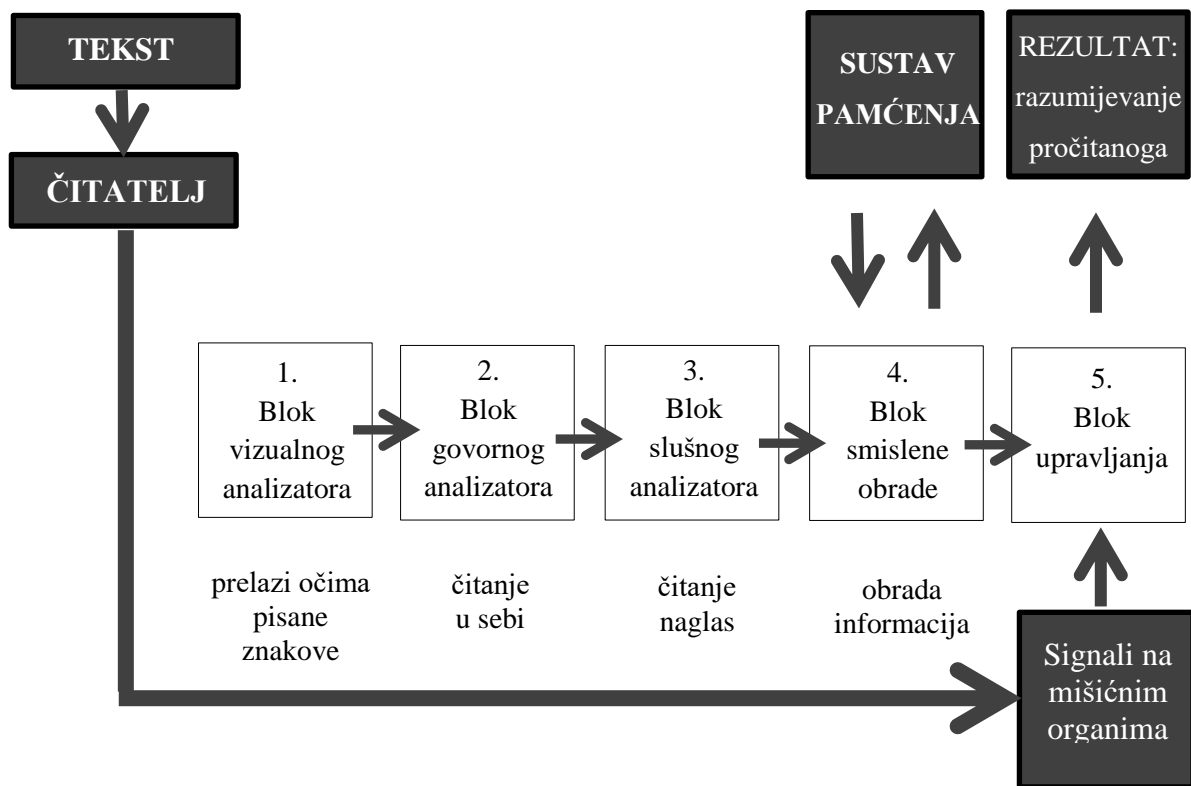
TEKST

ČITATELJ

SUSTAV PAMĆENJA

REZULTAT: razumijevanje pročitanoga

1. Blok vizualnog analizatora

2. Blok govornog analizatora

3. Blok slušnog analizatora

4. Blok smislene obrade

5. Blok upravljanja

prelazi očima pisane znakove

čitanje u sebi

čitanje naglas

obrada informacija

Signali na mišićnim organima